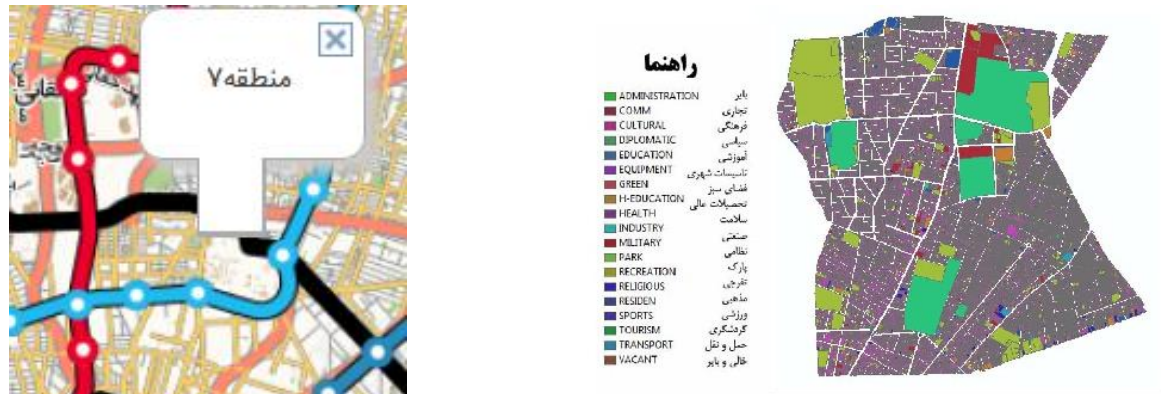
منطقه۷

راهنما

| | |
|---|---|
| ADMINISTRATION | بایر |
| COMM | تجاری |
| CULTURAL | فرهنگی |
| DIPLOMATIC | سیاسی |
| EDUCATION | آموزشی |
| EQUIPMENT | تاسیسات شهری |
| GREEN | فضای سبز |
| H-EDUCATION | تحصیلات عالی |
| HEALTH | سلامت |
| INDUSTRY | صنعتی |
| MILITARY | نظامی |
| PARK | پارک |
| RECREATION | تفریحی |
| RELIGIOUS | مذهبی |
| RESIDEN | مسکونی |
| SPORTS | ورزشی |
| TOURISM | گردشگری |
| TRANSPORT | حمل و نقل |
| VACANT | خالی و بایر |